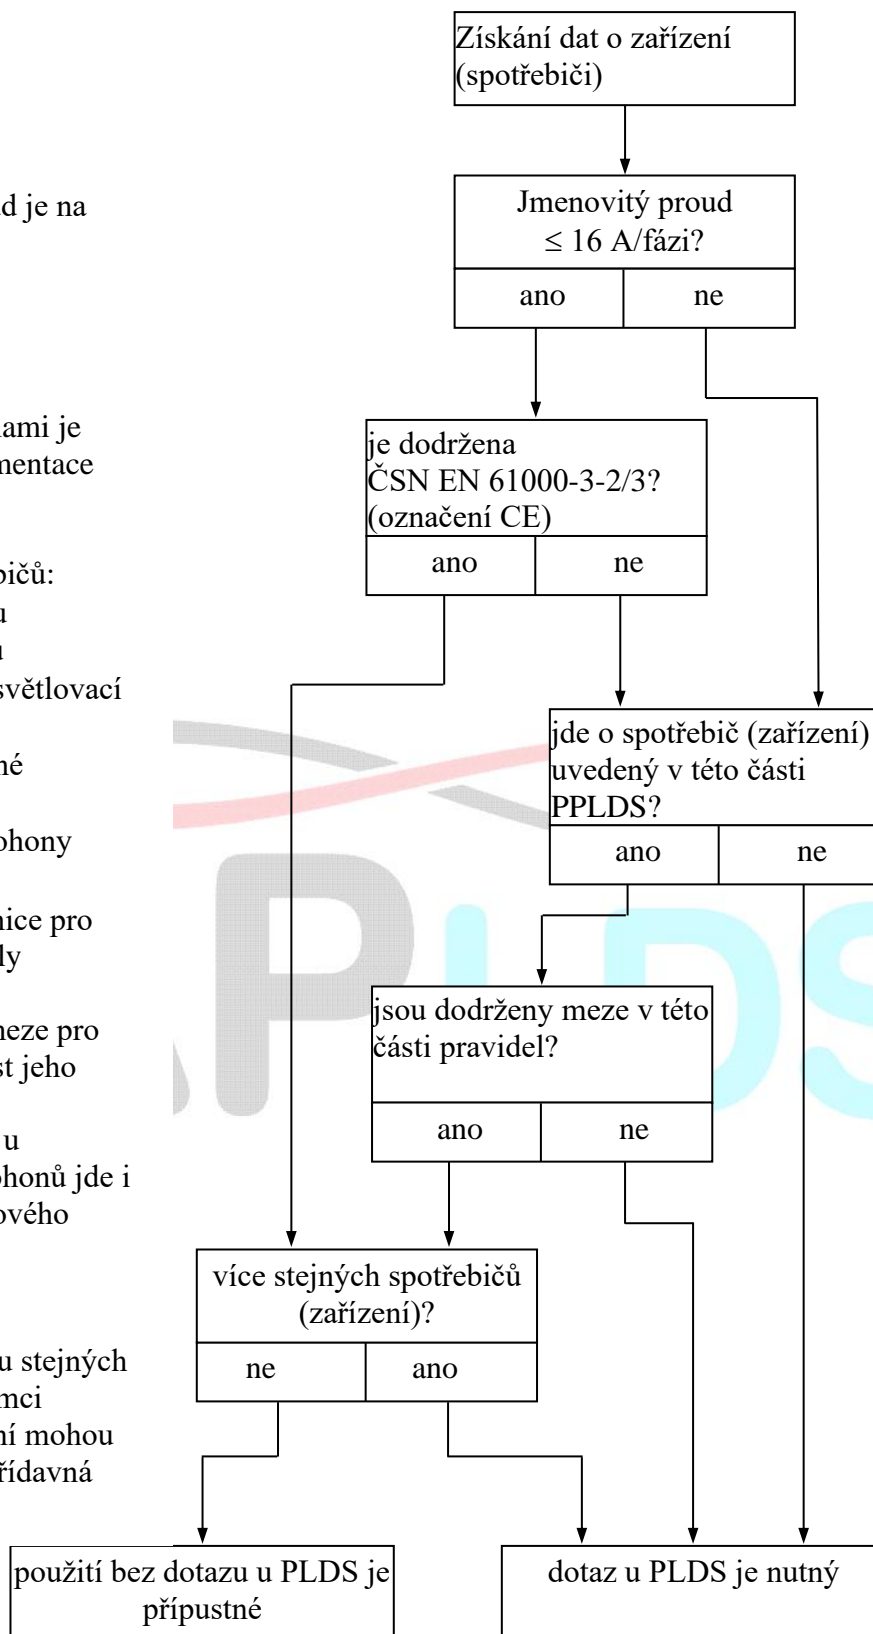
d je na

ami je
mentace

bičů:
u
u
světlovací

né

bhony

nice pro
dy

neze pro
st jeho

u
bhonů jde i
vého

u stejných
mci
ní mohou
řídavná

Získání dat o zařízení (spotřebiči)

Jmenovitý proud $\leq$ 16 A/fázi?

ano

ne

je dodržena ČSN EN 61000-3-2/3? (označení CE)

ano

ne

jde o spotřebič (zařízení) uvedený v této části PPLDS?

ano

ne

jsou dodrženy meze v této části pravidel?

ano

ne

více stejných spotřebičů (zařízení)?

ne

ano

použití bez dotazu u PLDS je přípustné

dotaz u PLDS je nutný